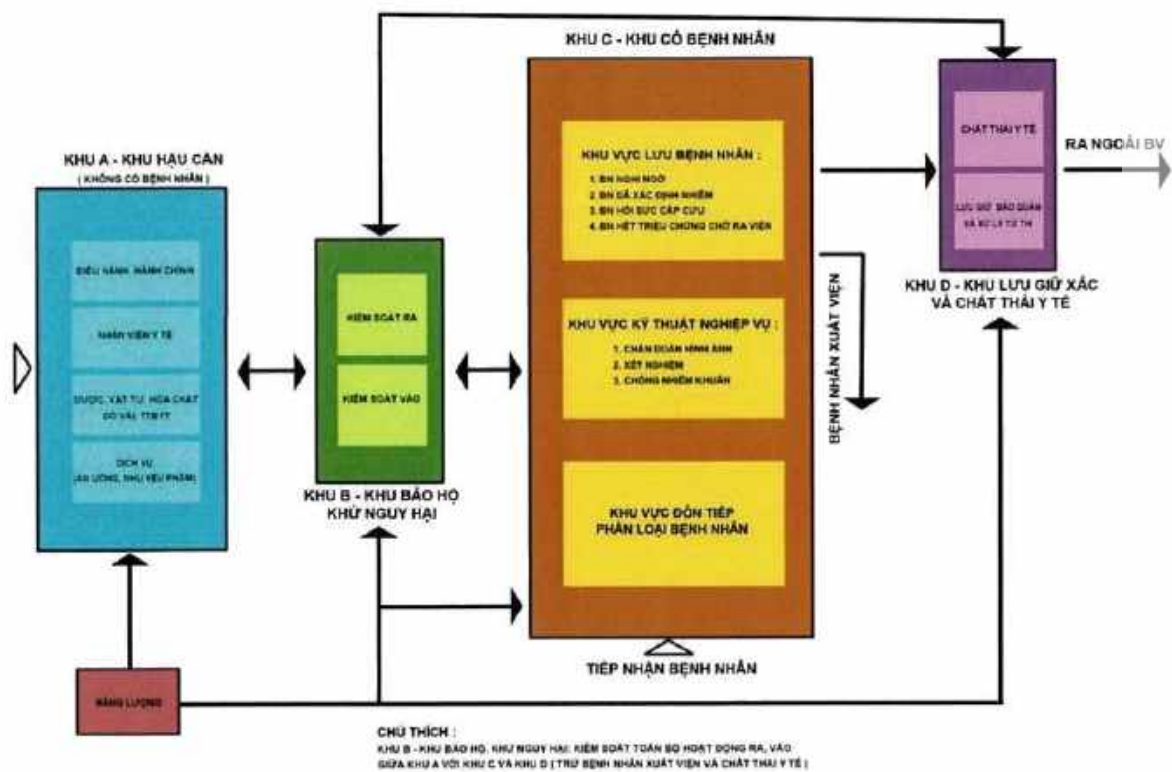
KHU C - KHU CÓ BỆNH NHÂN

KHU A - KHU HẬU CẦN
( KHÔNG CÓ BỆNH NHÂN )

ĐIỀU HÀNH, HÀNH CHÍNH

NHÂN VIÊN Y TẾ

DƯỢC, VẬT TƯ, HÓA CHẤT DỤNG CỤ, TTBYT

DỊCH VỤ (ĂN UỐNG, NHU YẾU PHẨM)

KIỂM SOÁT RA

KIỂM SOÁT VÀO

KHU B - KHU BẢO HỘ KHỬ NGUY HẠI

KHU VỰC LƯU BỆNH NHÂN :
1. BN NGHI NGỜ
2. BN ĐÃ XÁC ĐỊNH NHIỄM
3. BN HỒI SỨC CẤP CỨU
4. BN HẾT TRIỆU CHỨNG CHỜ RA VIỆN

KHU VỰC KỸ THUẬT NGHIỆP VỤ :
1. CHẨN ĐOÁN HÌNH ẢNH
2. XÉT NGHIỆM
3. CHỐNG NHIỄM KHUẨN

KHU VỰC ĐÓN TIẾP PHÂN LOẠI BỆNH NHÂN

TIẾP NHẬN BỆNH NHÂN

BỆNH NHÂN XUẤT VIỆN

CHẤT THẢI Y TẾ

LƯU GIỮ, BẢO QUẢN VÀ XỬ LÝ TỬ THI

KHU D - KHU LƯU GIỮ XÁC VÀ CHẤT THẢI Y TẾ

RA NGOÀI BV

NĂNG LƯỢNG

CHÚ THÍCH :
KHU B - KHU BẢO HỘ, KHỬ NGUY HẠI: KIỂM SOÁT TOÀN BỘ HOẠT ĐỘNG RA, VÀO GIỮA KHU A VỚI KHU C VÀ KHU D ( TRỪ BỆNH NHÂN XUẤT VIỆN VÀ CHẤT THẢI Y TẾ )